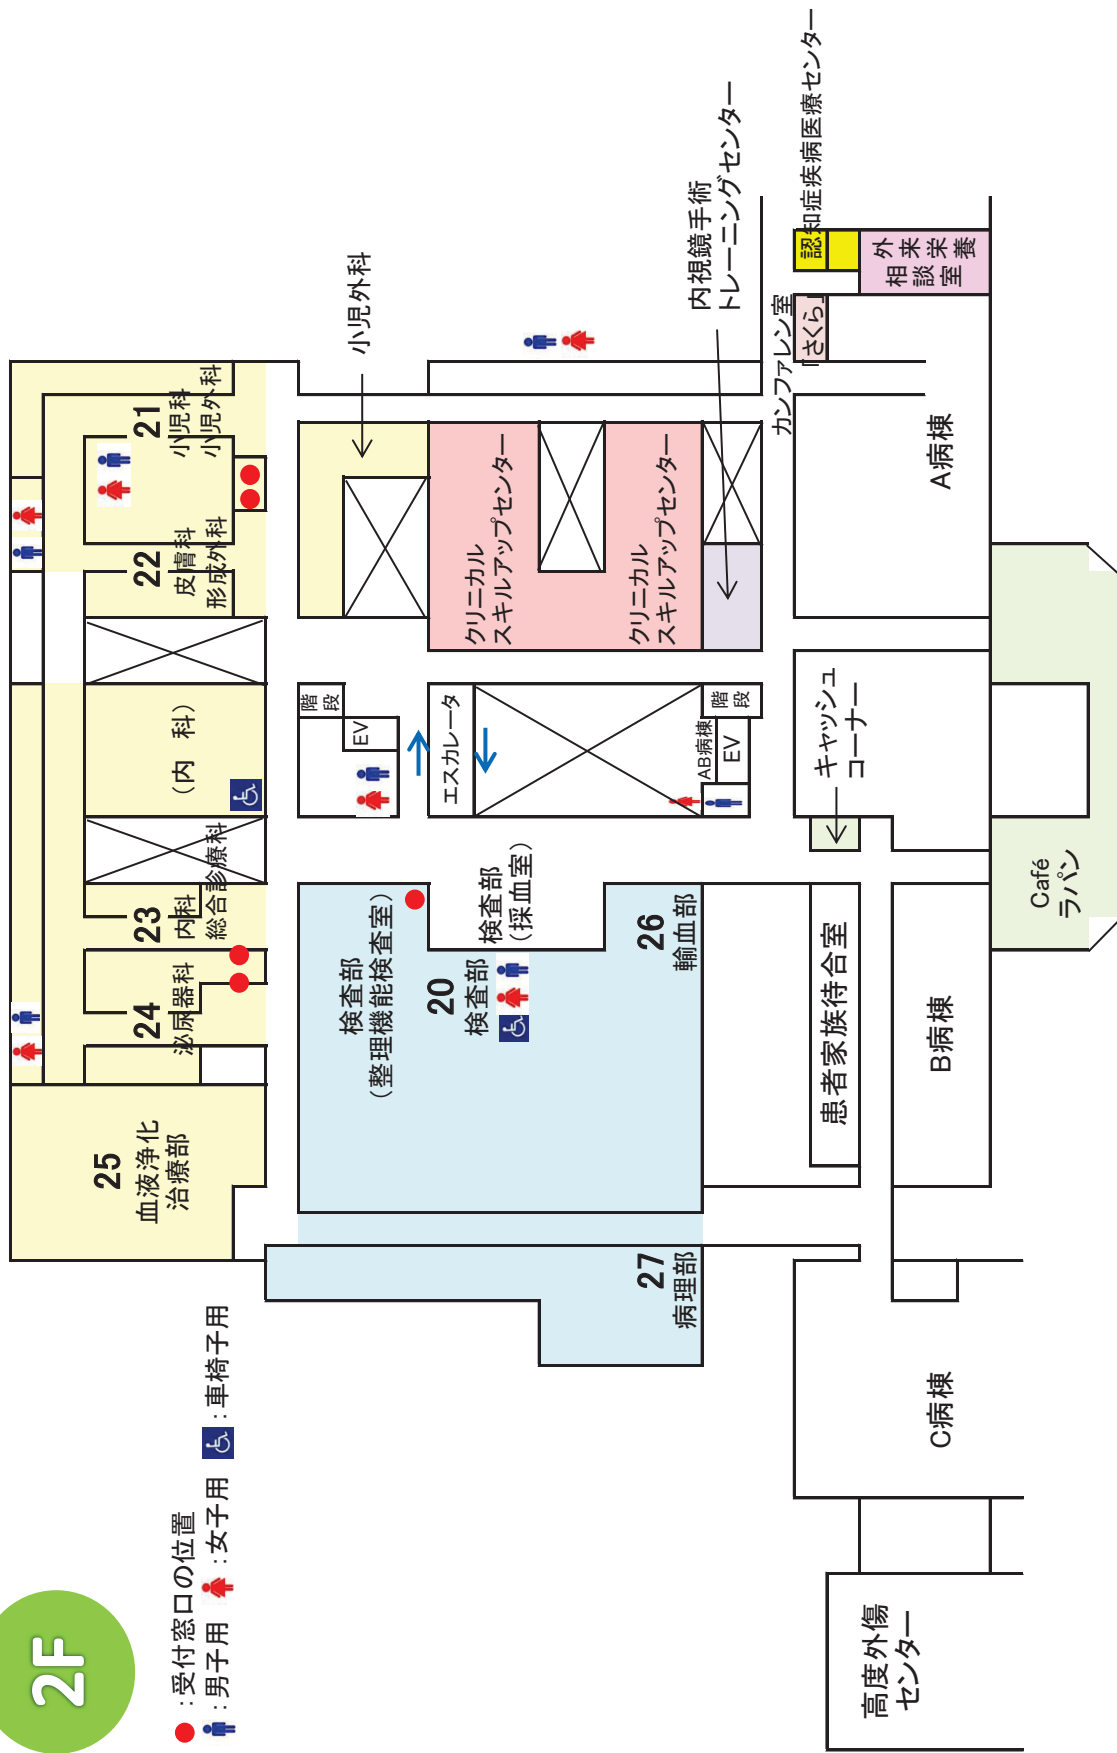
2F

：受付窓口の位置
：男子用　：女子用　：車椅子用

21
小児科
小児外科

22
皮膚科
形成外科

（内　科）

23
内科
総合診療科

24
泌尿器科

25
血液浄化
治療部

小児外科

クリニカル
スキルアップセンター

クリニカル
スキルアップセンター

内視鏡手術
トレーニングセンター

カンファレンス室
「さくら」

認知症疾病医療センター

外来栄養
相談室

A病棟

階段

EV

エスカレータ

AB病棟
EV

階段

キャッシュ
コーナー

Café
ラパン

検査部
（整理機能検査室）

20
検査部

検査部
（採血室）

26
輸血部

患者家族待合室

B病棟

27
病理部

C病棟

高度外傷
センター